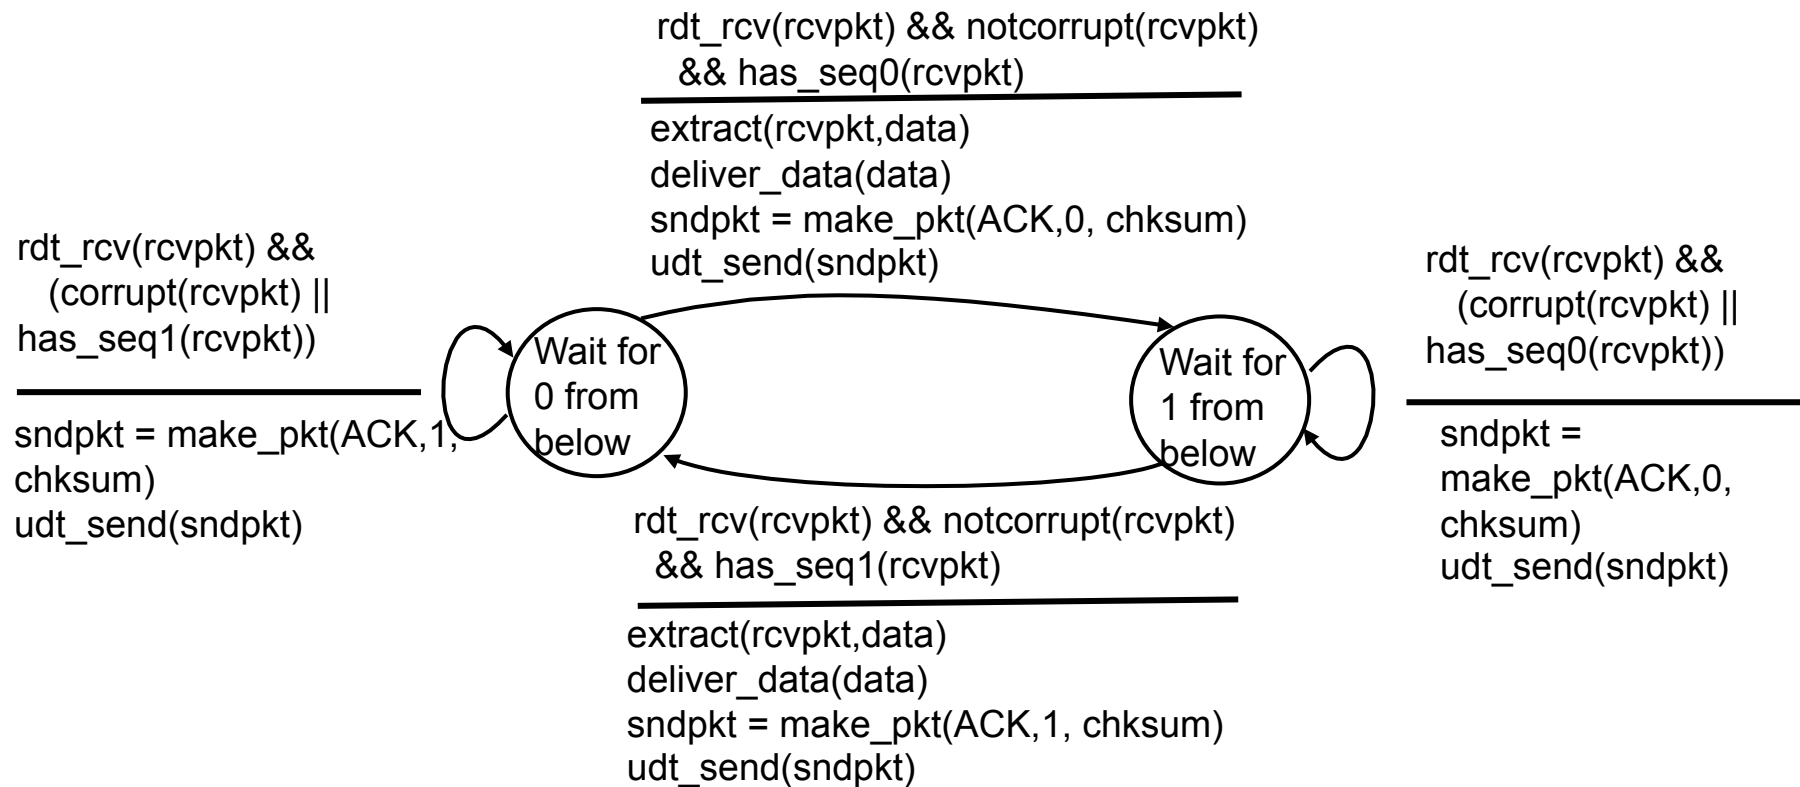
rdt_rcv(rcvpkt) && notcorrupt(rcvpkt) && has_seq0(rcvpkt)

extract(rcvpkt,data)
deliver_data(data)
sndpkt = make_pkt(ACK,0, chksum)
udt_send(sndpkt)

rdt_rcv(rcvpkt) && (corrupt(rcvpkt) || has_seq1(rcvpkt))

sndpkt = make_pkt(ACK,1, chksum)
udt_send(sndpkt)

Wait for 0 from below

Wait for 1 from below

rdt_rcv(rcvpkt) && (corrupt(rcvpkt) || has_seq0(rcvpkt))

sndpkt = make_pkt(ACK,0, chksum)
udt_send(sndpkt)

rdt_rcv(rcvpkt) && notcorrupt(rcvpkt) && has_seq1(rcvpkt)

extract(rcvpkt,data)
deliver_data(data)
sndpkt = make_pkt(ACK,1, chksum)
udt_send(sndpkt)